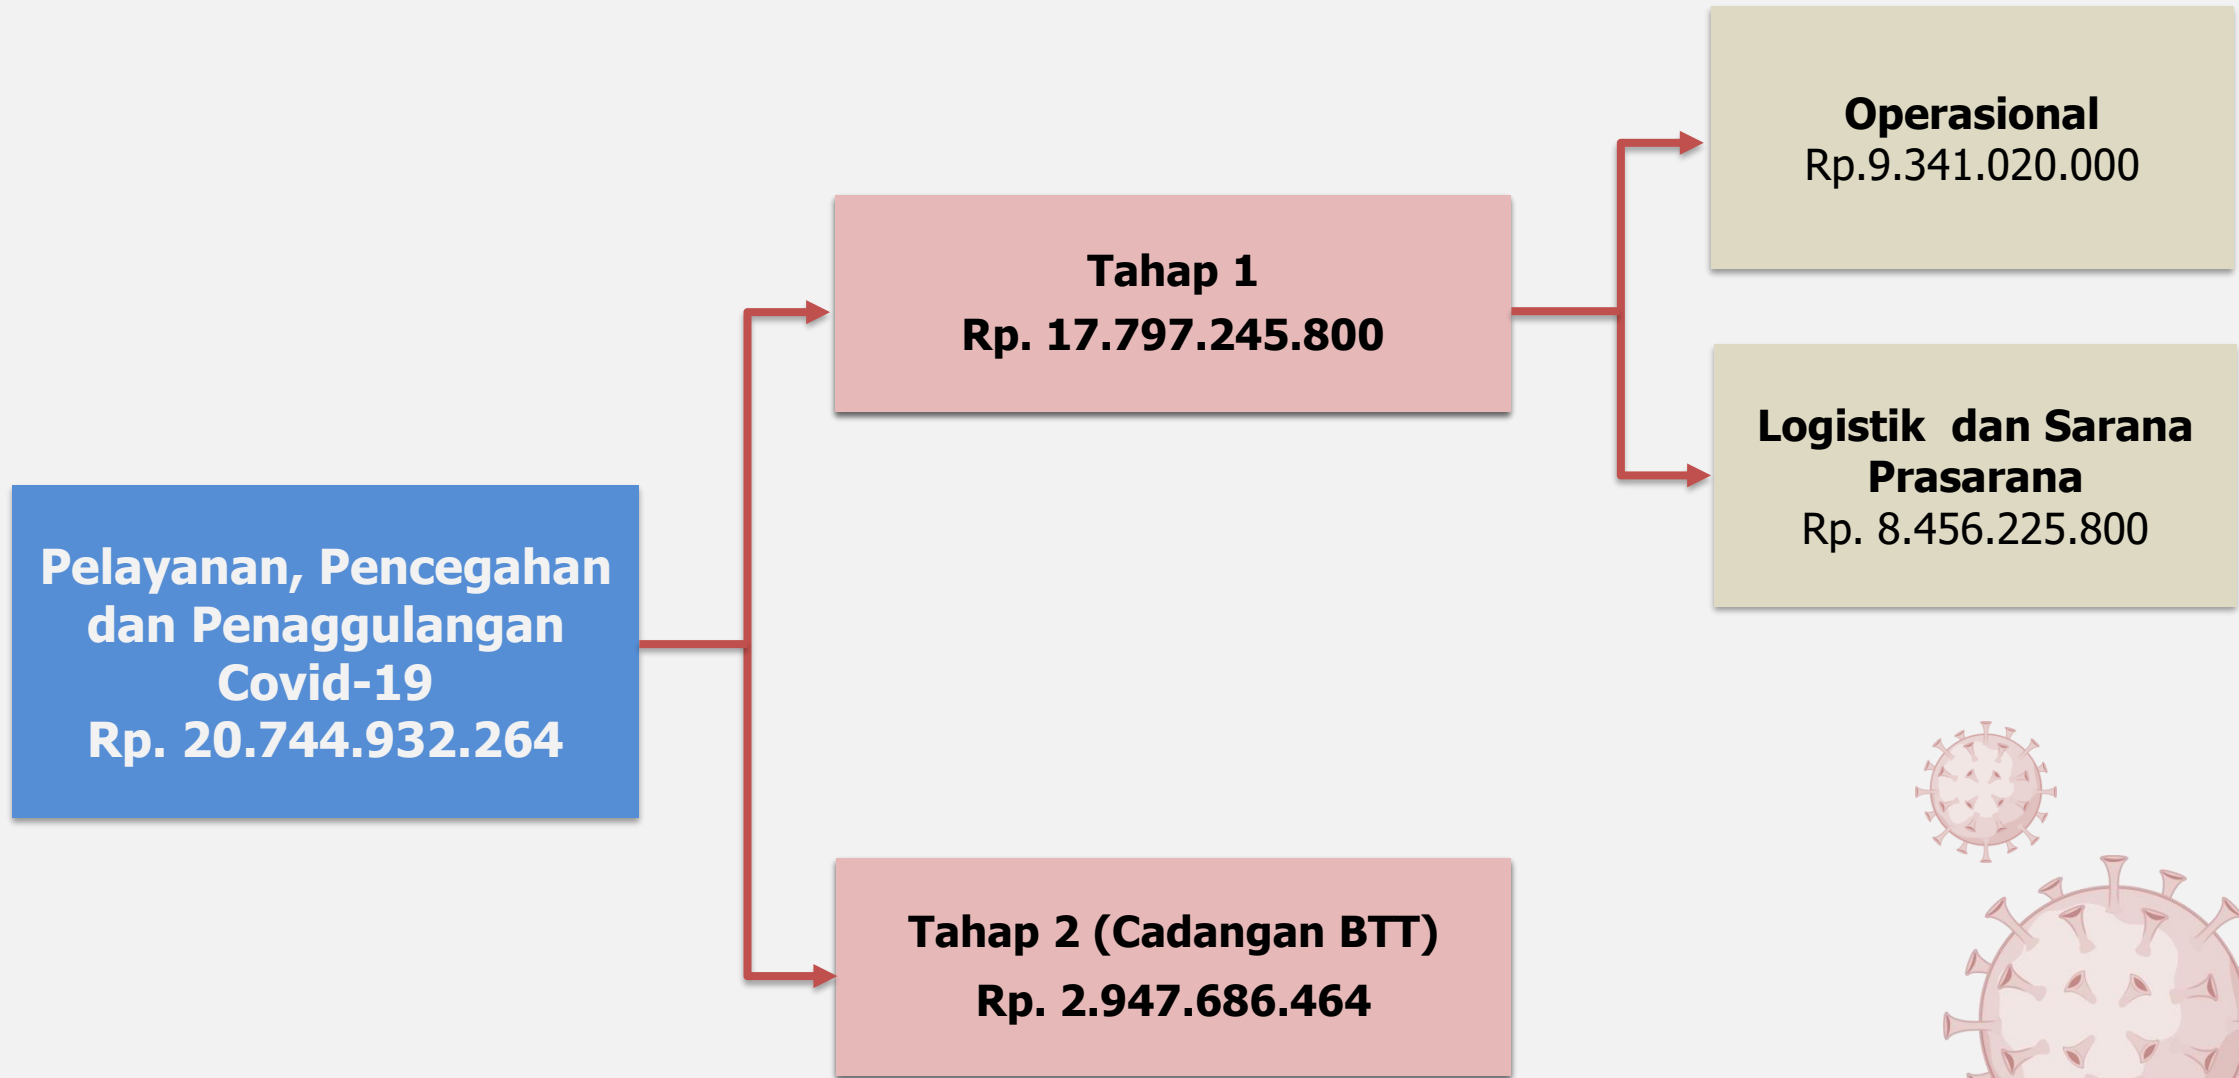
Pelayanan, Pencegahan dan Penaggulangan Covid-19
Rp. 20.744.932.264

Tahap 1
Rp. 17.797.245.800

Operasional
Rp.9.341.020.000

Logistik dan Sarana Prasarana
Rp. 8.456.225.800

Tahap 2 (Cadangan BTT)
Rp. 2.947.686.464